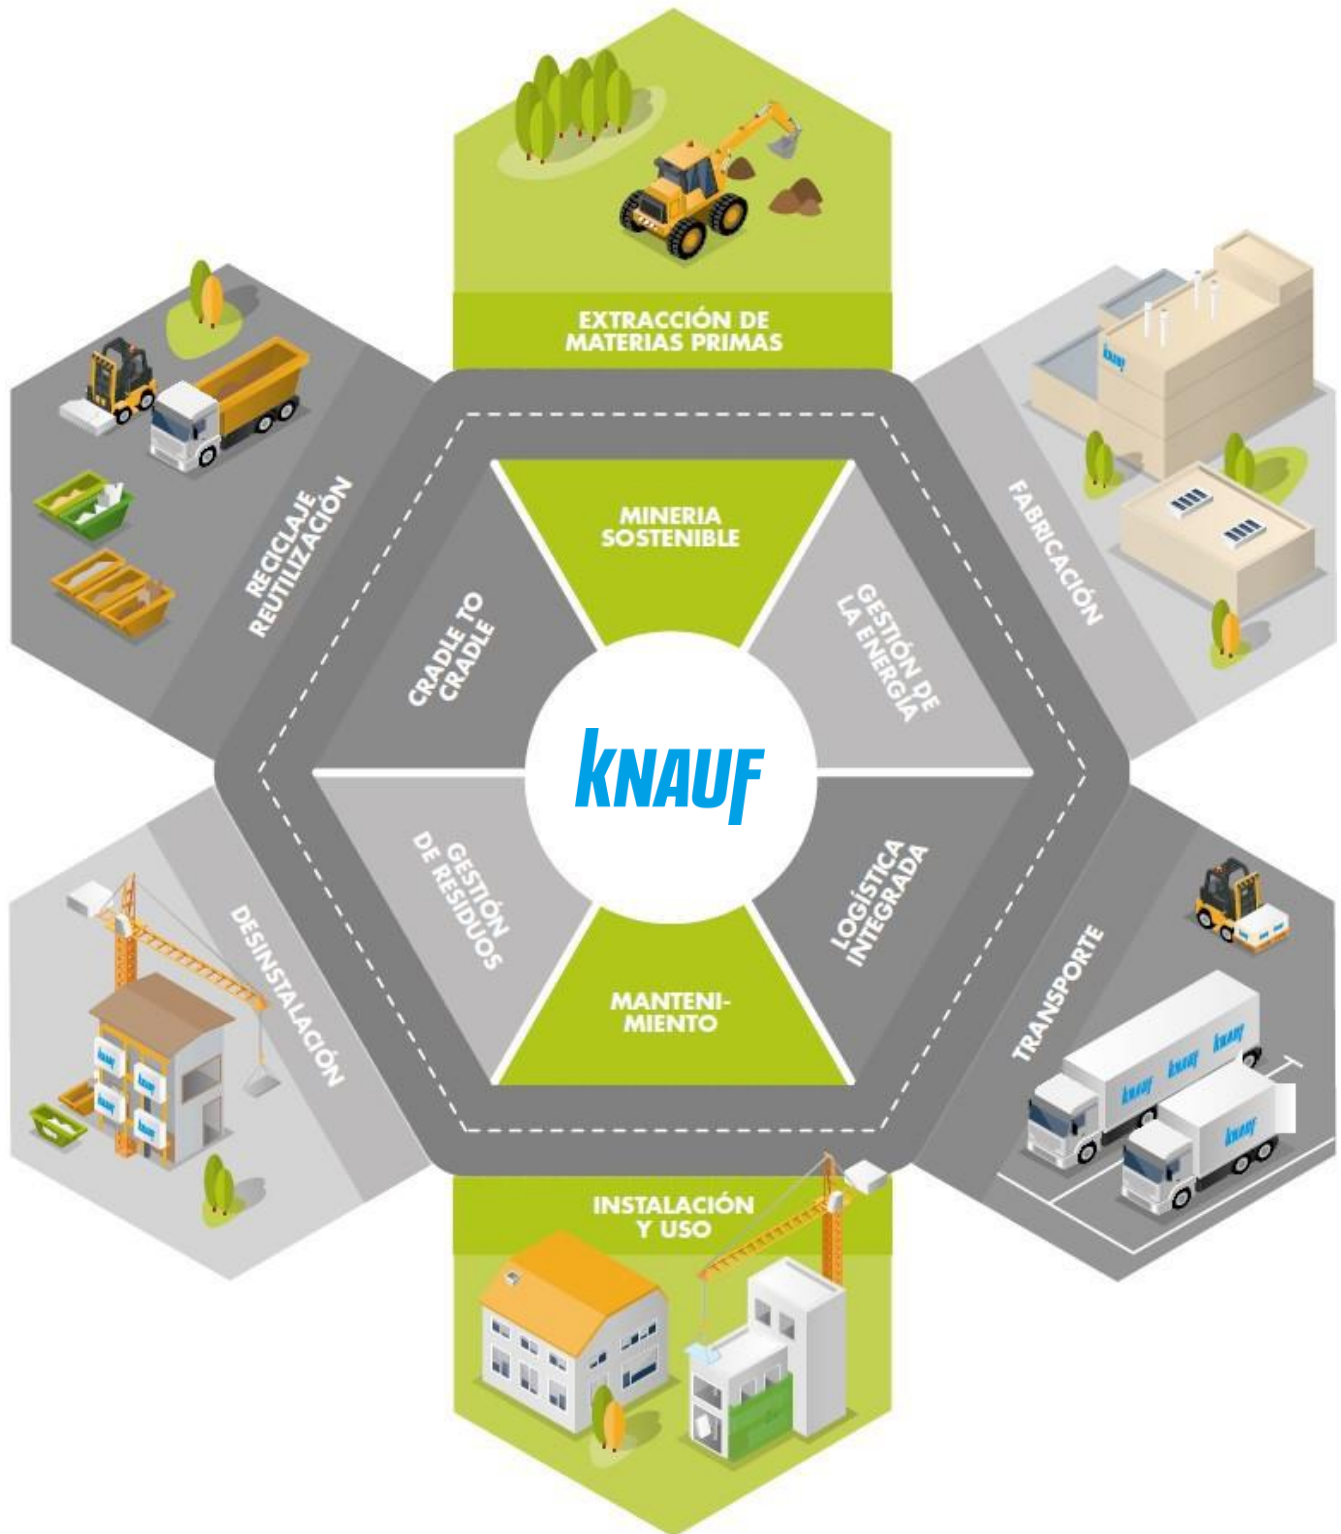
EXTRACCIÓN DE MATERIAS PRIMAS

FABRICACIÓN

TRANSPORTE

INSTALACIÓN Y USO

DESINSTALACIÓN

RECICLAJE REUTILIZACIÓN

MINERIA SOSTENIBLE

GESTIÓN DE LA ENERGÍA

LOGÍSTICA INTEGRADA

MANTENIMIENTO

GESTIÓN DE RESIDUOS

CRADLE TO CRADLE

KNAUF

knauf

knauf

knauf

knauf

knauf

knauf

knauf

knauf

knauf

knauf